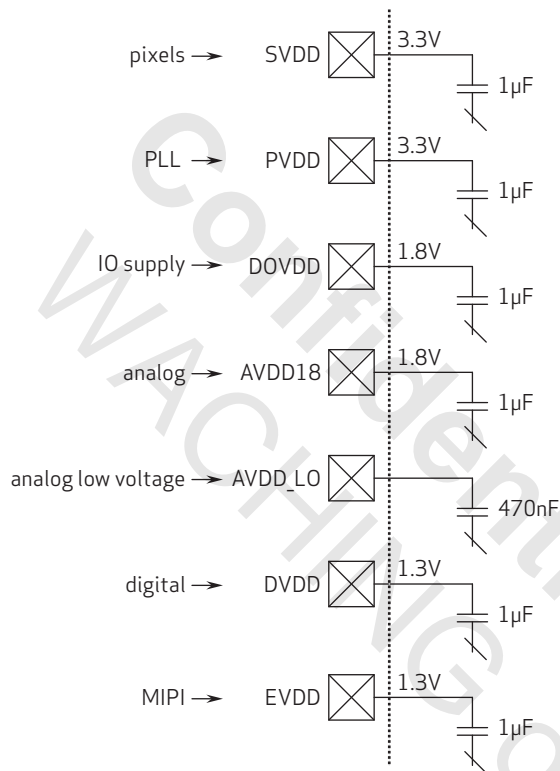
pixels → SVDD 3.3V 1µF

PLL → PVDD 3.3V 1µF

IO supply → DOVDD 1.8V 1µF

analog → AVDD18 1.8V 1µF

analog low voltage → AVDD_LO 470nF

digital → DVDD 1.3V 1µF

MIPI → EVDD 1.3V 1µF

Confidential
WACHING